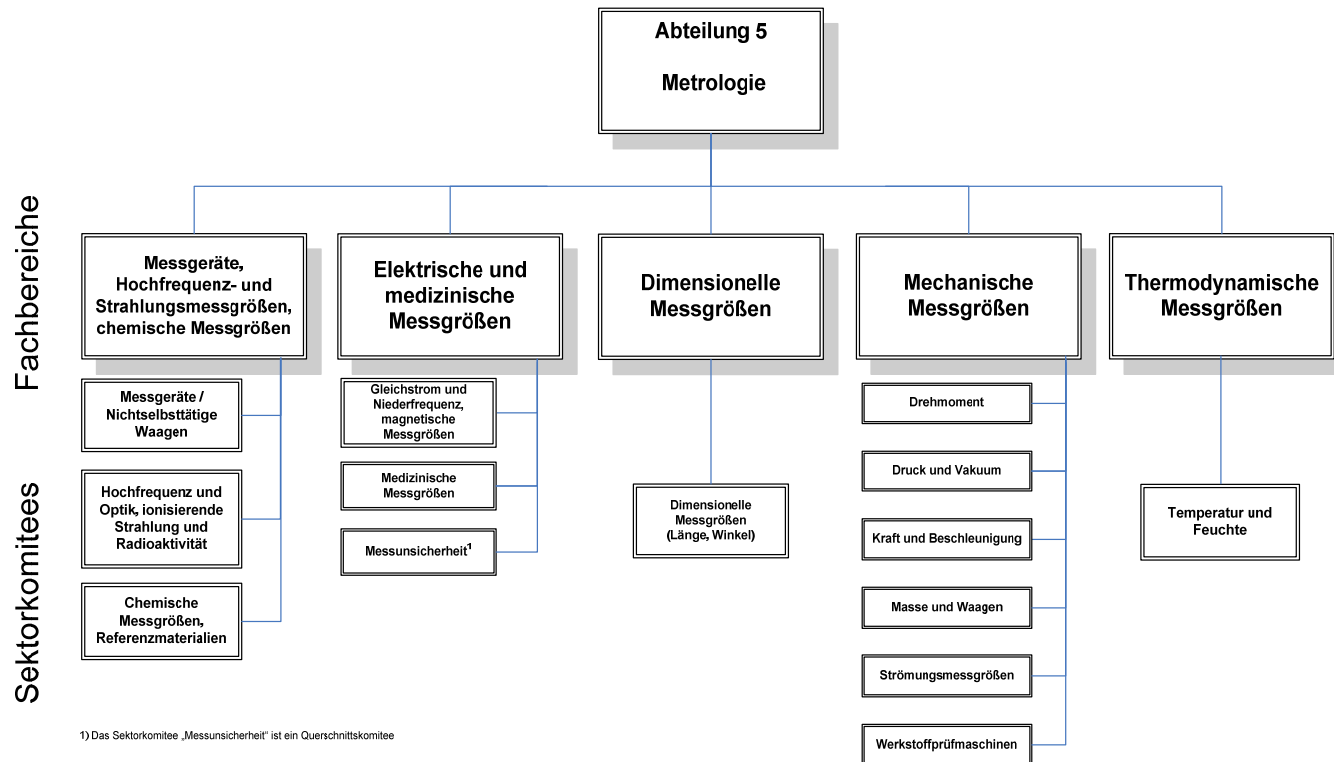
Abteilung 5

Metrologie

Fachbereiche

Messgeräte, Hochfrequenz- und Strahlungsmessgrößen, chemische Messgrößen

Elektrische und medizinische Messgrößen

Dimensionelle Messgrößen

Mechanische Messgrößen

Thermodynamische Messgrößen

Sektorkomitees

Messgeräte / Nichtselbsttätige Waagen

Hochfrequenz und Optik, ionisierende Strahlung und Radioaktivität

Chemische Messgrößen, Referenzmaterialien

Gleichstrom und Niederfrequenz, magnetische Messgrößen

Medizinische Messgrößen

Messunsicherheit$^1$

Dimensionelle Messgrößen (Länge, Winkel)

Drehmoment

Druck und Vakuum

Kraft und Beschleunigung

Masse und Waagen

Strömungsmessgrößen

Werkstoffprüfmaschinen

Temperatur und Feuchte

1) Das Sektorkomitee „Messunsicherheit" ist ein Querschnittskomitee